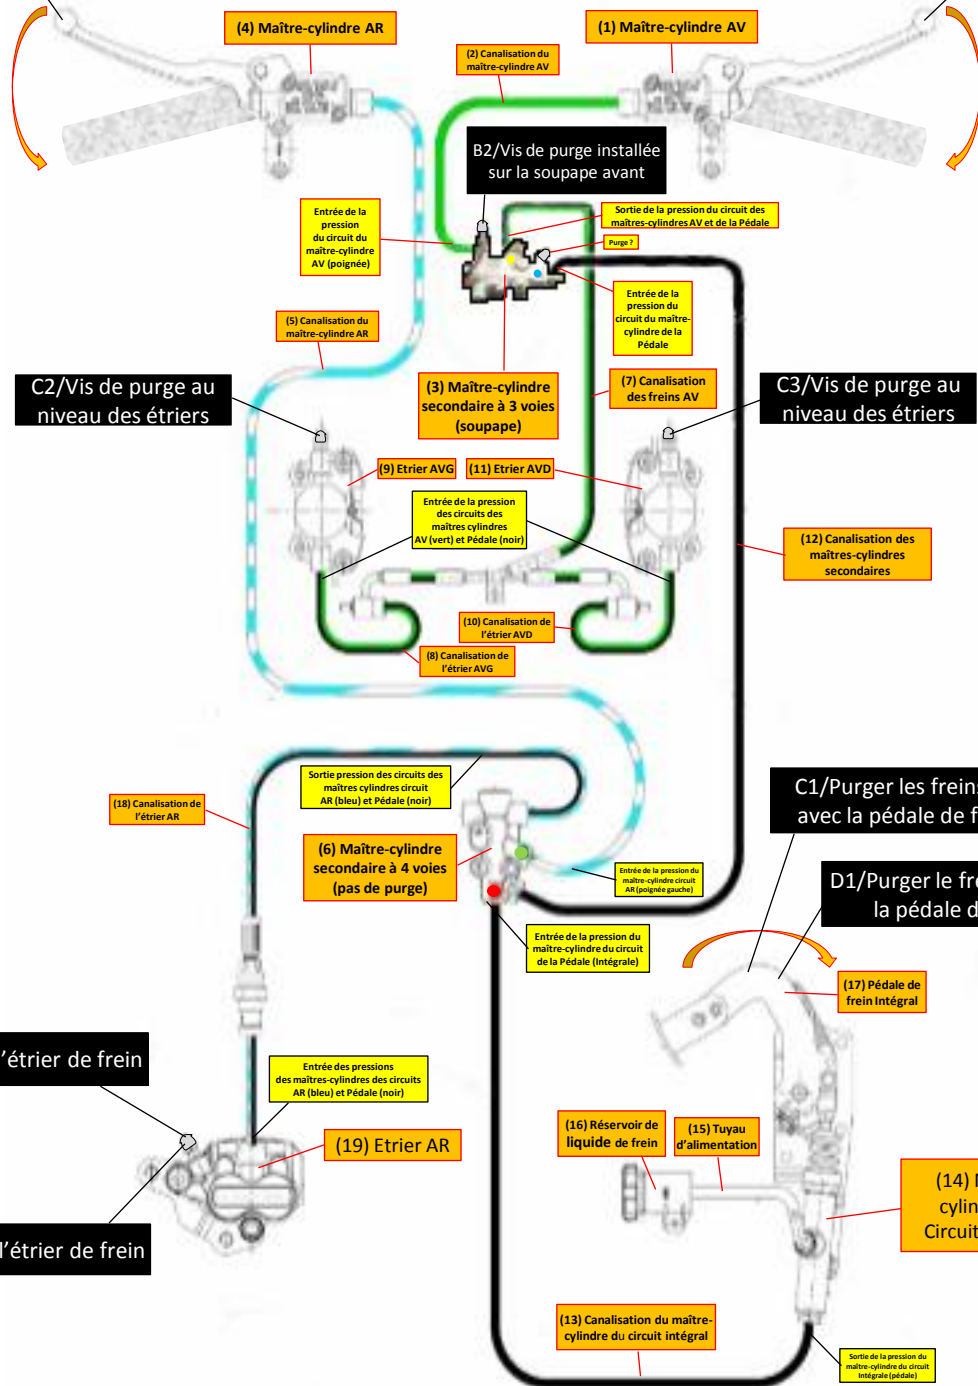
(4) Maître-cylindre AR

(1) Maître-cylindre AV

(2) Canalisation du maître-cylindre AV

B2/Vis de purge installée sur la soupape avant

Entrée de la pression du circuit du maître-cylindre AV (poignée)

Sortie de la pression du circuit des maîtres-cylindres AV et de la Pédale

Purge ?

Entrée de la pression du circuit du maître-cylindre de la Pédale

(5) Canalisation du maître-cylindre AR

C2/Vis de purge au niveau des étriers

(3) Maître-cylindre secondaire à 3 voies (soupape)

(7) Canalisation des freins AV

C3/Vis de purge au niveau des étriers

(9) Etrier AVG

(11) Etrier AVD

Entrée de la pression des circuits des maîtres cylindres AV (vert) et Pédale (noir)

(12) Canalisation des maîtres-cylindres secondaires

(10) Canalisation de l'étrier AVD

(8) Canalisation de l'étrier AVG

Sortie pression des circuits des maîtres cylindres circuit AR (bleu) et Pédale (noir)

(18) Canalisation de l'étrier AR

C1/Purger les freins avec la pédale de f

(6) Maître-cylindre secondaire à 4 voies (pas de purge)

Entrée de la pression du maître-cylindre circuit AR (poignée gauche)

D1/Purger le fr la pédale d

Entrée de la pression du maître-cylindre du circuit de la Pédale (Intégrale)

(17) Pédale de frein Intégral

'étrier de frein

Entrée des pressions des maîtres-cylindres des circuits AR (bleu) et Pédale (noir)

(19) Etrier AR

(16) Réservoir de liquide de frein

(15) Tuyau d'alimentation

(14) cylin Circuit

'étrier de frein

(13) Canalisation du maître-cylindre du circuit intégral

Sortie de la pression du maître-cylindre du circuit Intégrale (pédale)